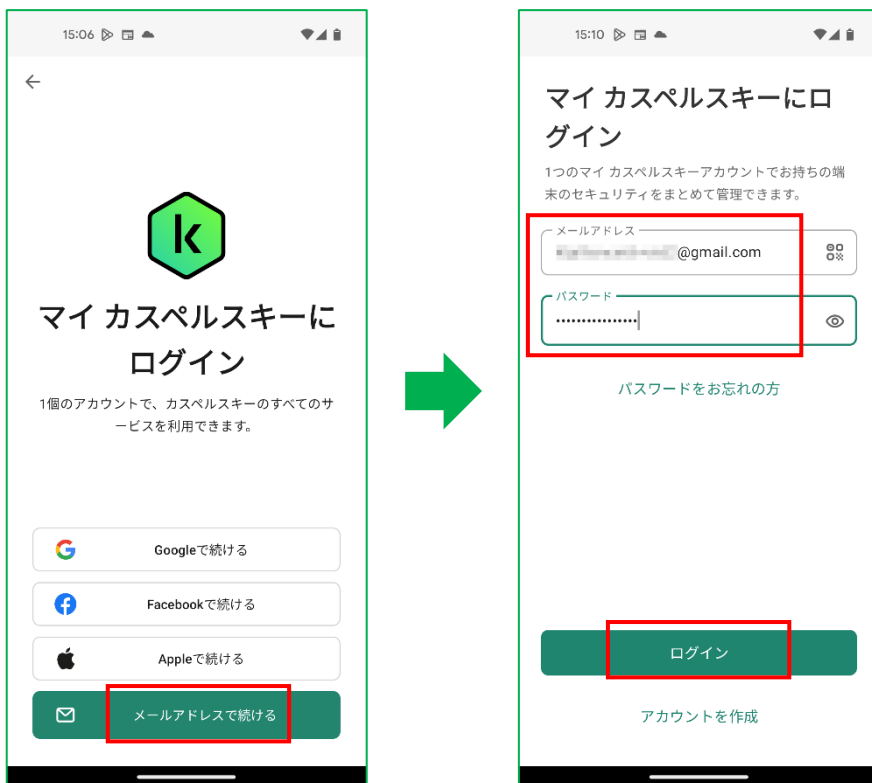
15:06

マイ カスペルスキーにログイン

1個のアカウントで、カスペルスキーのすべてのサービスを利用できます。

Googleで続ける

Facebookで続ける

Appleで続ける

メールアドレスで続ける

15:10

マイ カスペルスキーにログイン

1つのマイ カスペルスキーアカウントでお持ちの端末のセキュリティをまとめて管理できます。

メールアドレス
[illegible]@gmail.com

パスワード
••••••••••••••••

パスワードをお忘れの方

ログイン

アカウントを作成